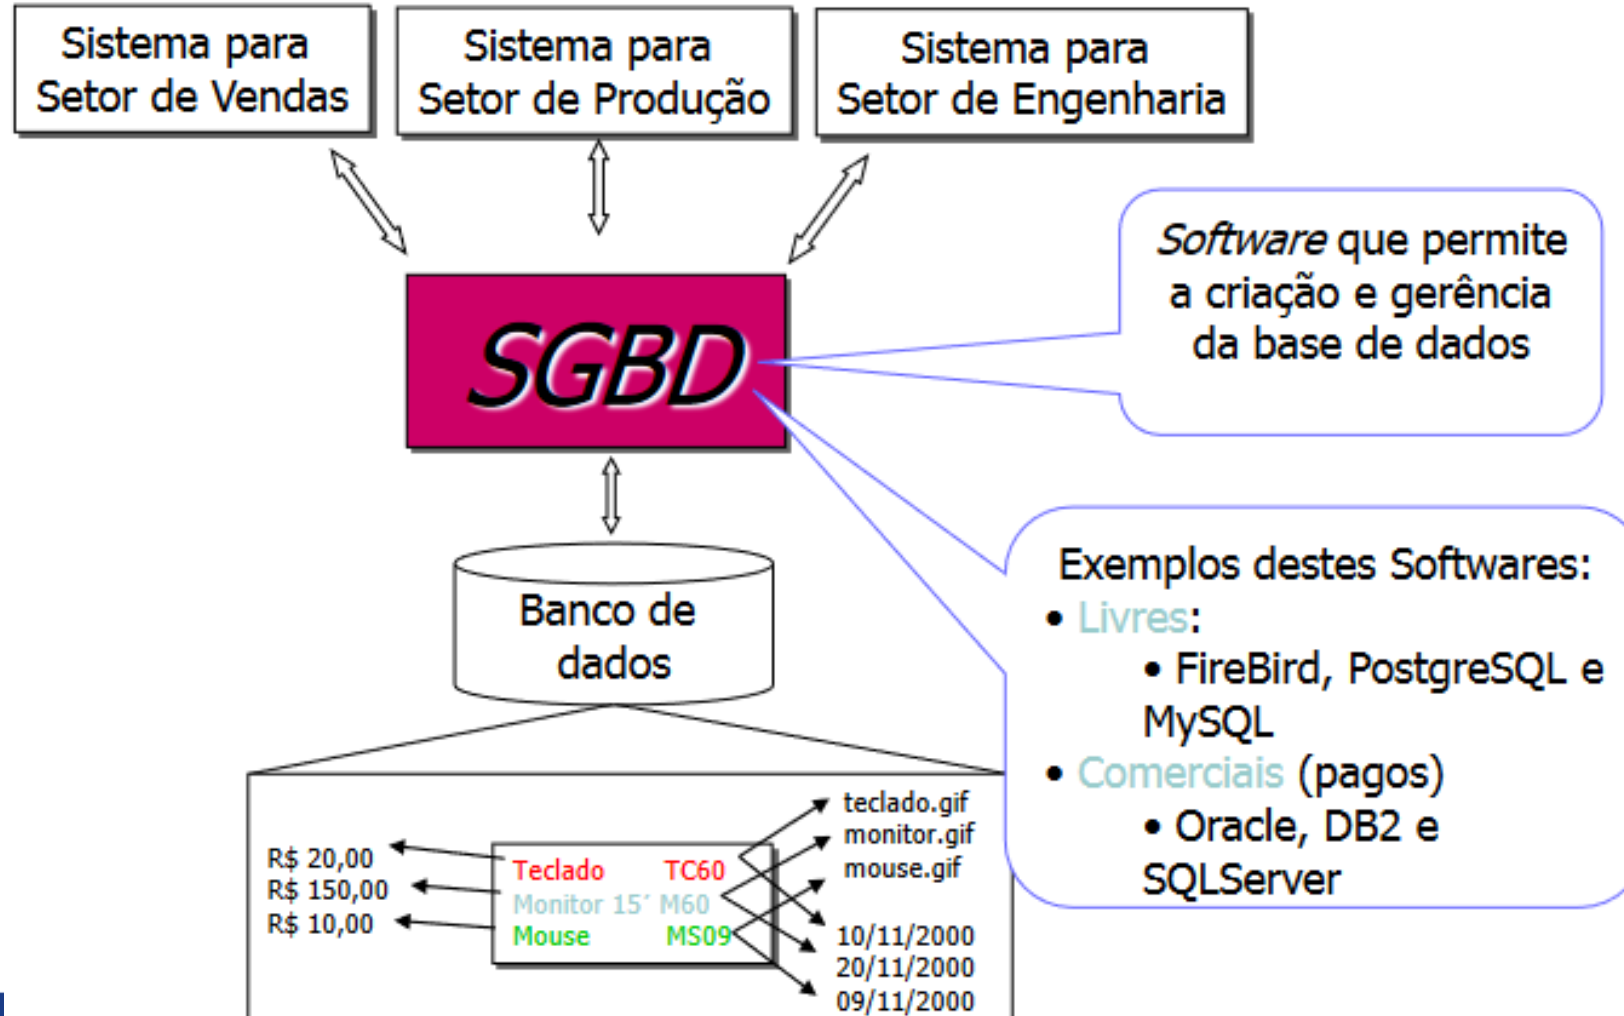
Sistema para Setor de Vendas

Sistema para Setor de Produção

Sistema para Setor de Engenharia

SGBD

Software que permite a criação e gerência da base de dados

Exemplos destes Softwares:
• Livres:
• FireBird, PostgreSQL e MySQL
• Comerciais (pagos)
• Oracle, DB2 e SQLServer

Banco de dados

R$ 20,00
R$ 150,00
R$ 10,00

Teclado TC60
Monitor 15´ M60
Mouse MS09

teclado.gif
monitor.gif
mouse.gif

10/11/2000
20/11/2000
09/11/2000